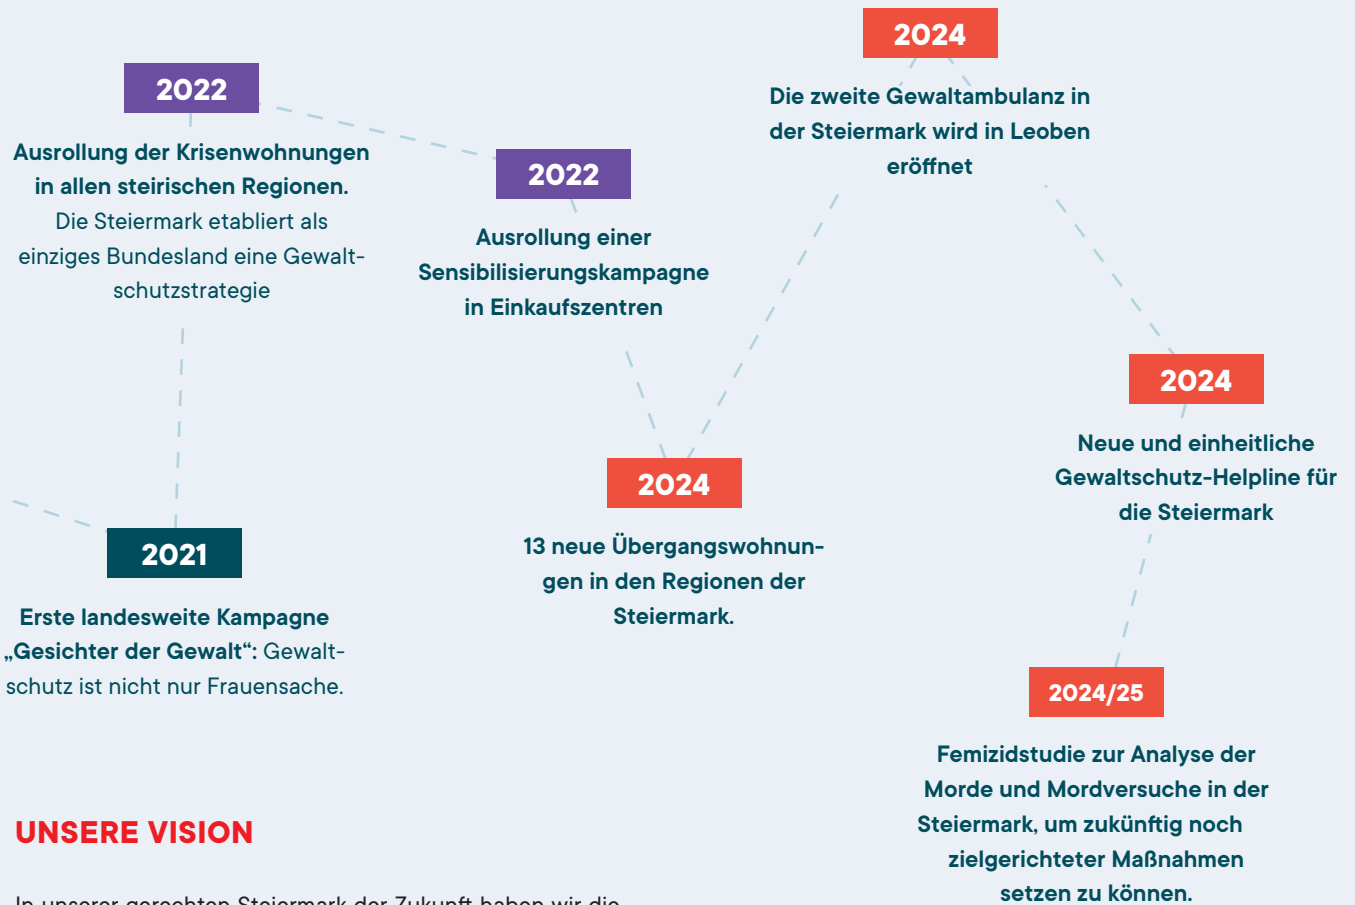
2022

Ausrollung der Krisenwohnungen in allen steirischen Regionen. Die Steiermark etabliert als einziges Bundesland eine Gewaltschutzstrategie

2022

Ausrollung einer Sensibilisierungskampagne in Einkaufszentren

2024

Die zweite Gewaltambulanz in der Steiermark wird in Leoben eröffnet

2024

Neue und einheitliche Gewaltschutz-Helpline für die Steiermark

2021

Erste landesweite Kampagne „Gesichter der Gewalt“: Gewaltschutz ist nicht nur Frauensache.

2024

13 neue Übergangswohnungen in den Regionen der Steiermark.

2024/25

Femizidstudie zur Analyse der Morde und Mordversuche in der Steiermark, um zukünftig noch zielgerichteter Maßnahmen setzen zu können.

UNSERE VISION

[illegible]